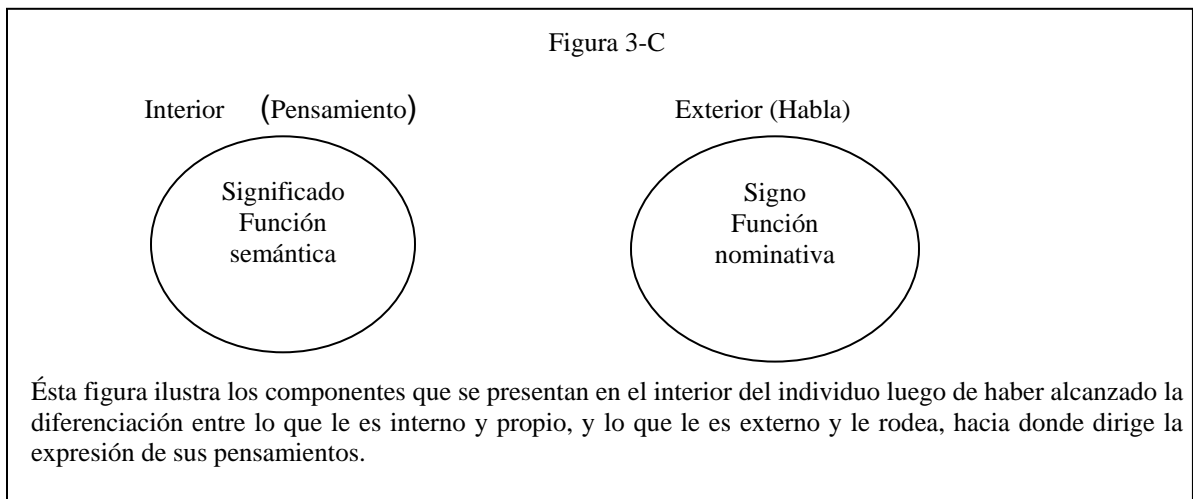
Figura 3-C

Interior (Pensamiento)

Exterior (Habla)

Significado
Función
semántica

Signo
Función
nominativa

Ésta figura ilustra los componentes que se presentan en el interior del individuo luego de haber alcanzado la diferenciación entre lo que le es interno y propio, y lo que le es externo y le rodea, hacia donde dirige la expresión de sus pensamientos.